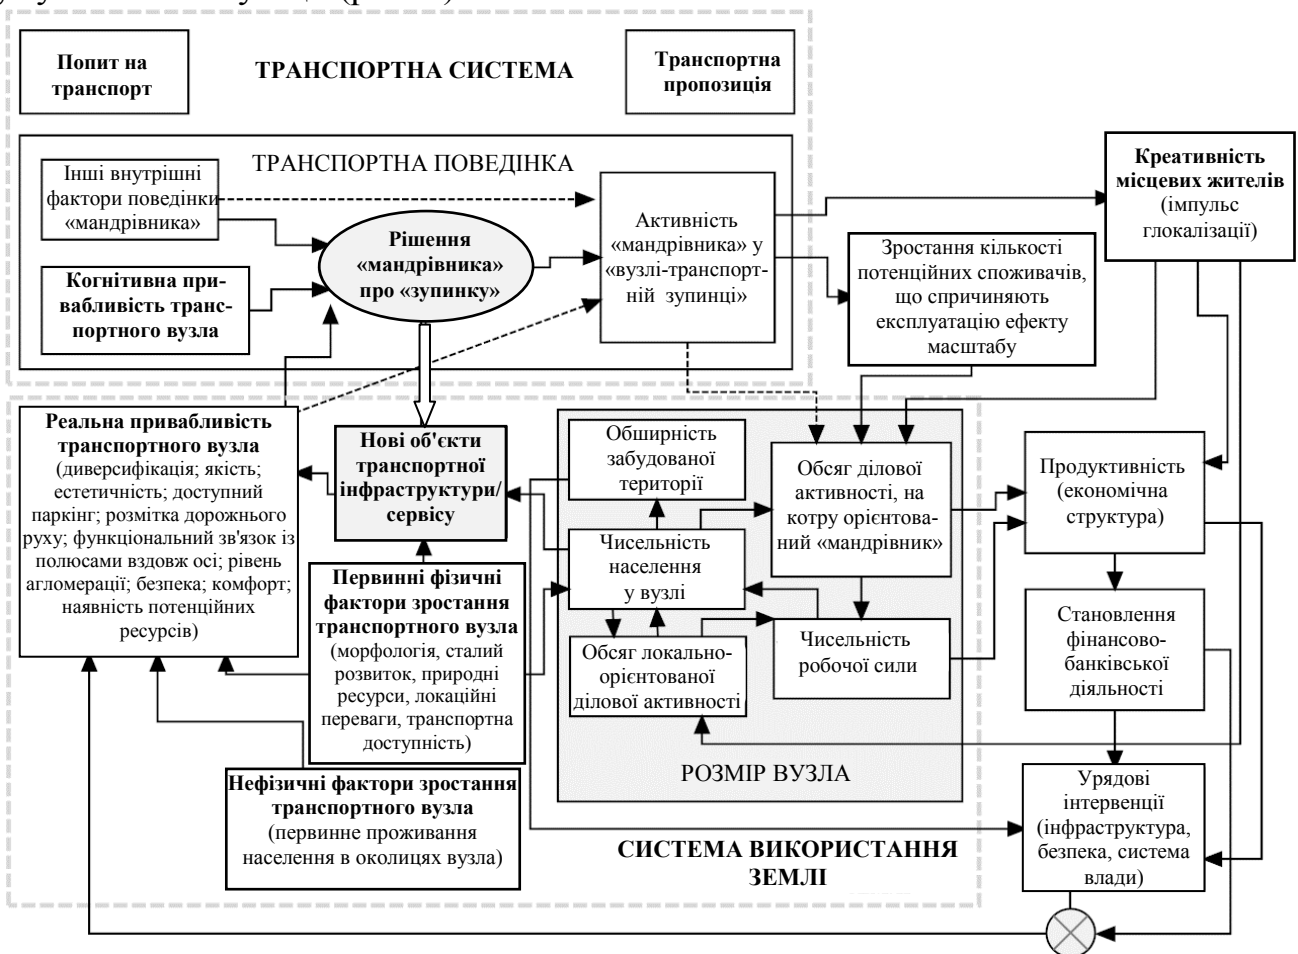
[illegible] (рис. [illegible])

Попит на транспорт

ТРАНСПОРТНА СИСТЕМА

Транспортна пропозиція

ТРАНСПОРТНА ПОВЕДІНКА

Інші внутрішні фактори поведінки «мандрівника»

Когнітивна привабливість транспортного вузла

Рішення «мандрівника» про «зупинку»

Активність «мандрівника» у «вузлі-транспортній зупинці»

Креативність місцевих жителів (імпульс глокалізації)

Зростання кількості потенційних споживачів, що спричиняють експлуатацію ефекту масштабу

Реальна привабливість транспортного вузла (диверсифікація; якість; естетичність; доступний паркінг; розмітка дорожнього руху; функціональний зв'язок із полюсами вздовж осі; рівень агломерації; безпека; комфорт; наявність потенційних ресурсів)

Нові об'єкти транспортної інфраструктури/ сервісу

Обширність забудованої території

Обсяг ділової активності, на котру орієнтований «мандрівник»

Продуктивність (економічна структура)

Чисельність населення у вузлі

Первинні фізичні фактори зростання транспортного вузла (морфологія, сталий розвиток, природні ресурси, локаційні переваги, транспортна доступність)

Обсяг локально-орієнтованої ділової активності

Чисельність робочої сили

Становлення фінансово-банківської діяльності

РОЗМІР ВУЗЛА

Нефізичні фактори зростання транспортного вузла (первинне проживання населення в околицях вузла)

Урядові інтервенції (інфраструктура, безпека, система влади)

СИСТЕМА ВИКОРИСТАННЯ ЗЕМЛІ